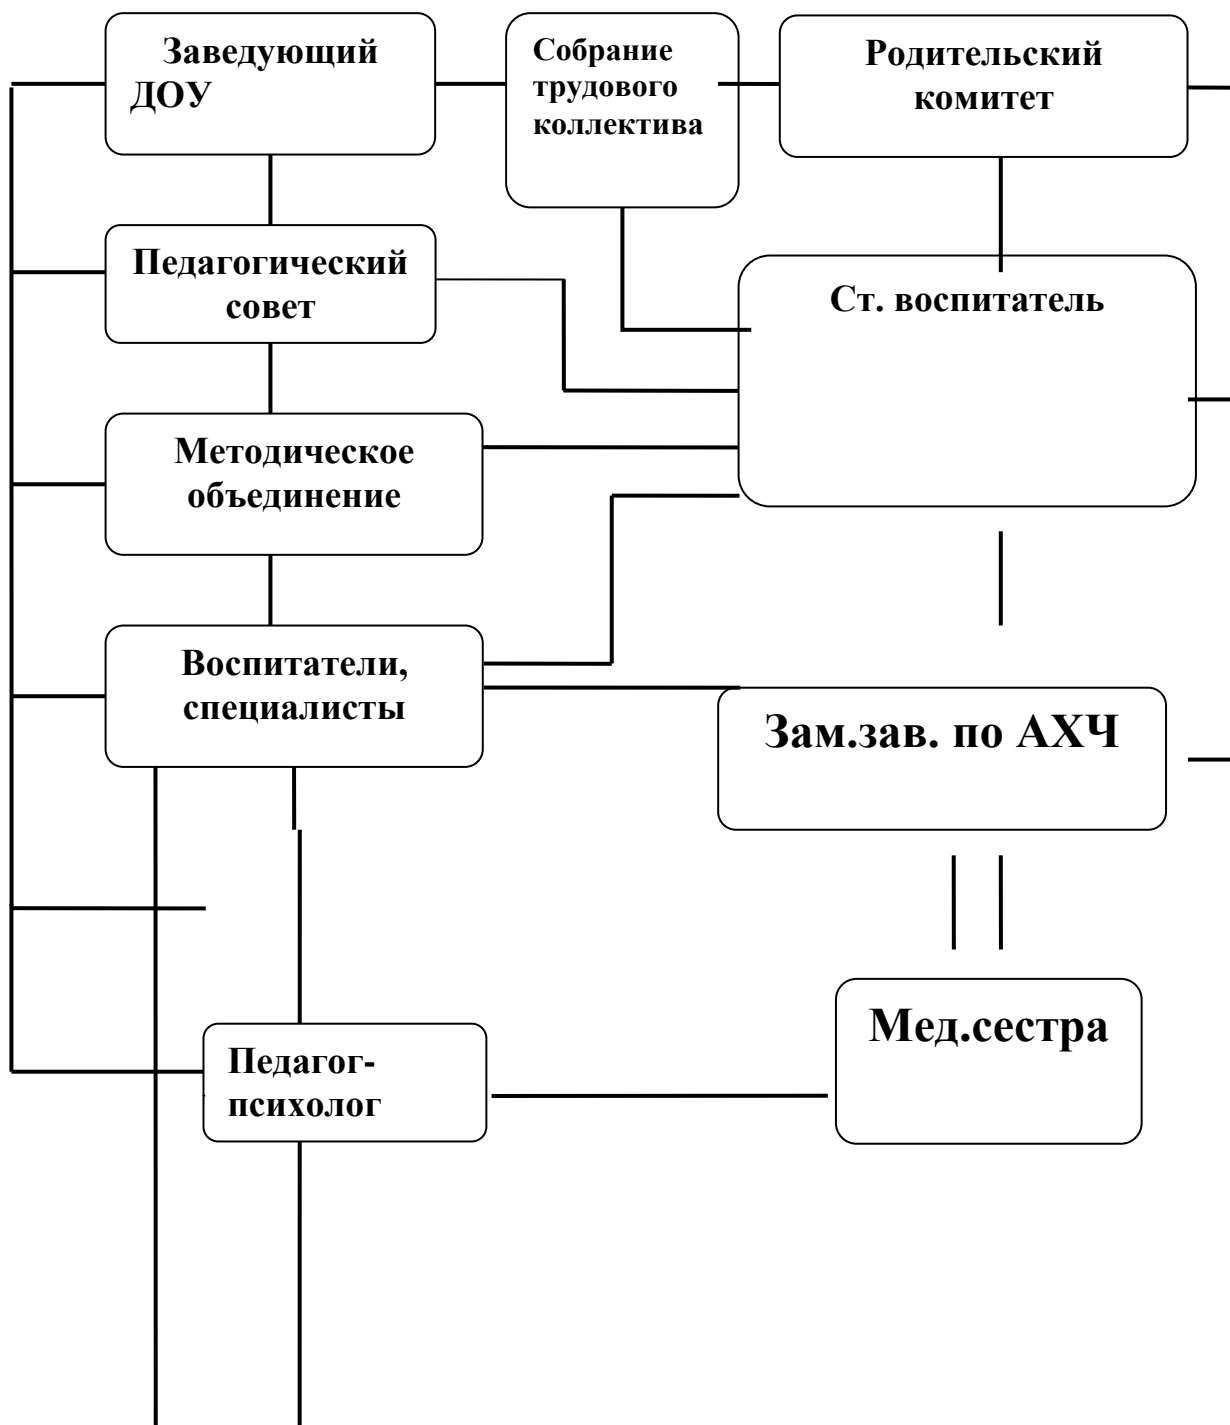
Заведующий ДОУ

Собрание трудового коллектива

Родительский комитет

Педагогический совет

Ст. воспитатель

Методическое объединение

Воспитатели, специалисты

Зам.зав. по АХЧ

Педагог-психолог

Мед.сестра